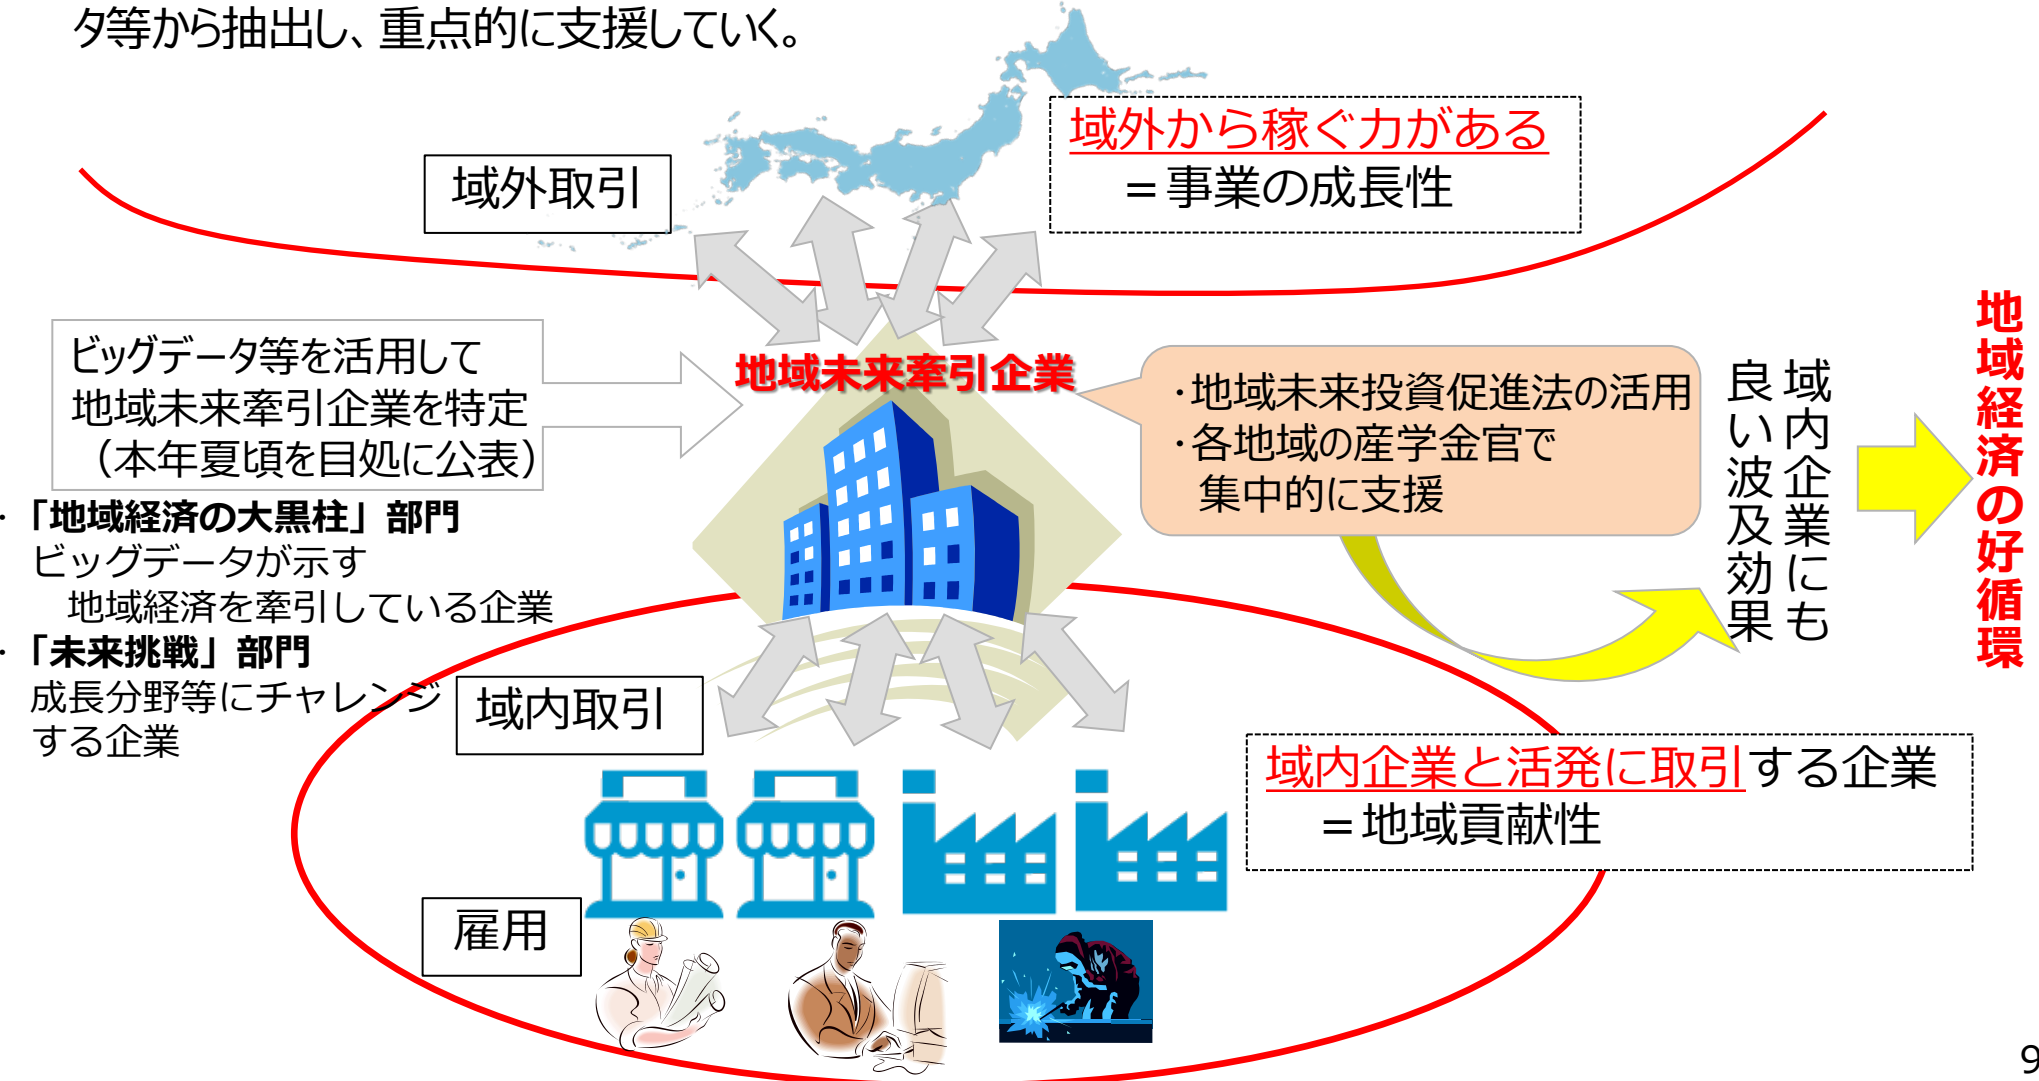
タ等から抽出し、重点的に支援していく。

域外取引

域外から稼ぐ力がある
＝事業の成長性

ビッグデータ等を活用して
地域未来牽引企業を特定
（本年夏頃を目処に公表）

地域未来牽引企業

・地域未来投資促進法の活用
・各地域の産学金官で
集中的に支援

域内企業にも良い波及効果

地域経済の好循環

・「地域経済の大黒柱」部門
ビッグデータが示す
地域経済を牽引している企業
・「未来挑戦」部門
成長分野等にチャレンジする企業

域内取引

域内企業と活発に取引する企業
＝地域貢献性

雇用

9